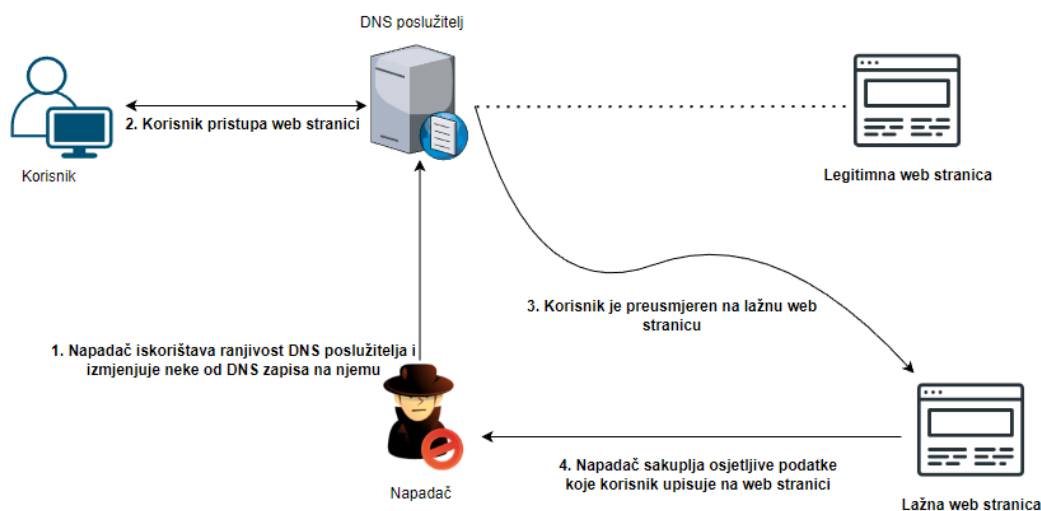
DNS poslužitelj

2. Korisnik pristupa web stranici

Korisnik

Legitimna web stranica

3. Korisnik je preusmjeren na lažnu web stranicu

1. Napadač iskorištava ranjivost DNS poslužitelja i izmjenjuje neke od DNS zapisa na njemu

4. Napadač sakuplja osjetljive podatke koje korisnik upisuje na web stranici

Napadač

Lažna web stranica